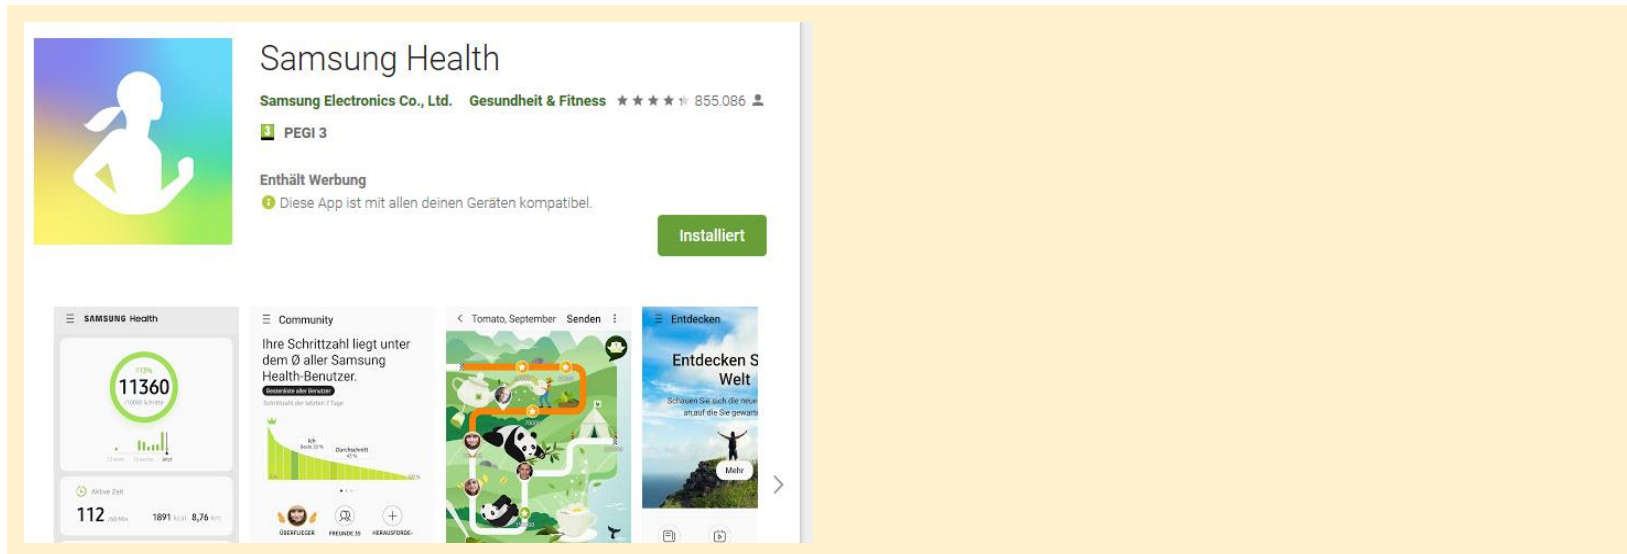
Samsung Health

Samsung Electronics Co., Ltd. Gesundheit & Fitness ★★★★★ 855.086

3 PEGI 3

Enthält Werbung

Diese App ist mit allen deinen Geräten kompatibel.

Installiert

SAMSUNG Health

113%

11360

/10000 Schritte

Jetzt

Aktive Zeit

112

1891 kcal 8,76 km

Community

Ihre Schrittzahl liegt unter dem Ø aller Samsung Health-Benutzer.

Bestenliste aller Benutzer

Schrittzahl der letzten 7 Tage

Ich

Durchschnitt

ÜBERFLIEGER

FREUNDE 55

HERAUSFORDE-

Tomato, September

Senden

Entdecken

Entdecken S

Welt

Schauen Sie sich die neue

an,auf die Sie gewarte

Mehr